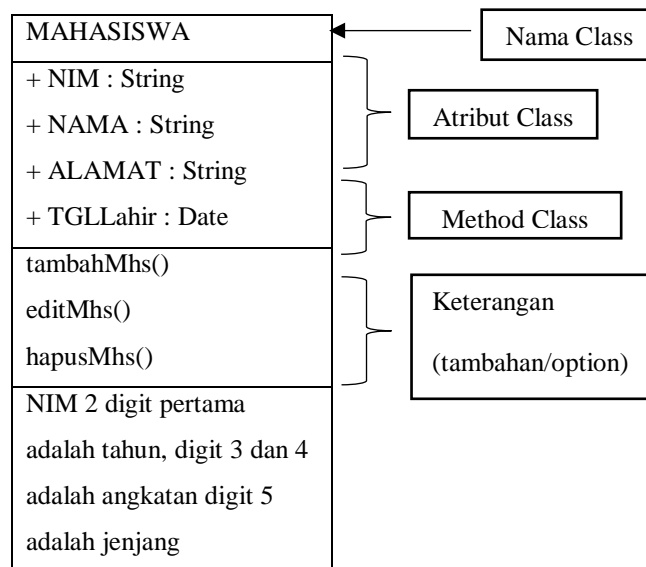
MAHASISWA

+ NIM : String

+ NAMA : String

+ ALAMAT : String

+ TGLLahir : Date

tambahMhs()

editMhs()

hapusMhs()

NIM 2 digit pertama adalah tahun, digit 3 dan 4 adalah angkatan digit 5 adalah jenjang

Nama Class

Atribut Class

Method Class

Keterangan

(tambahan/option)